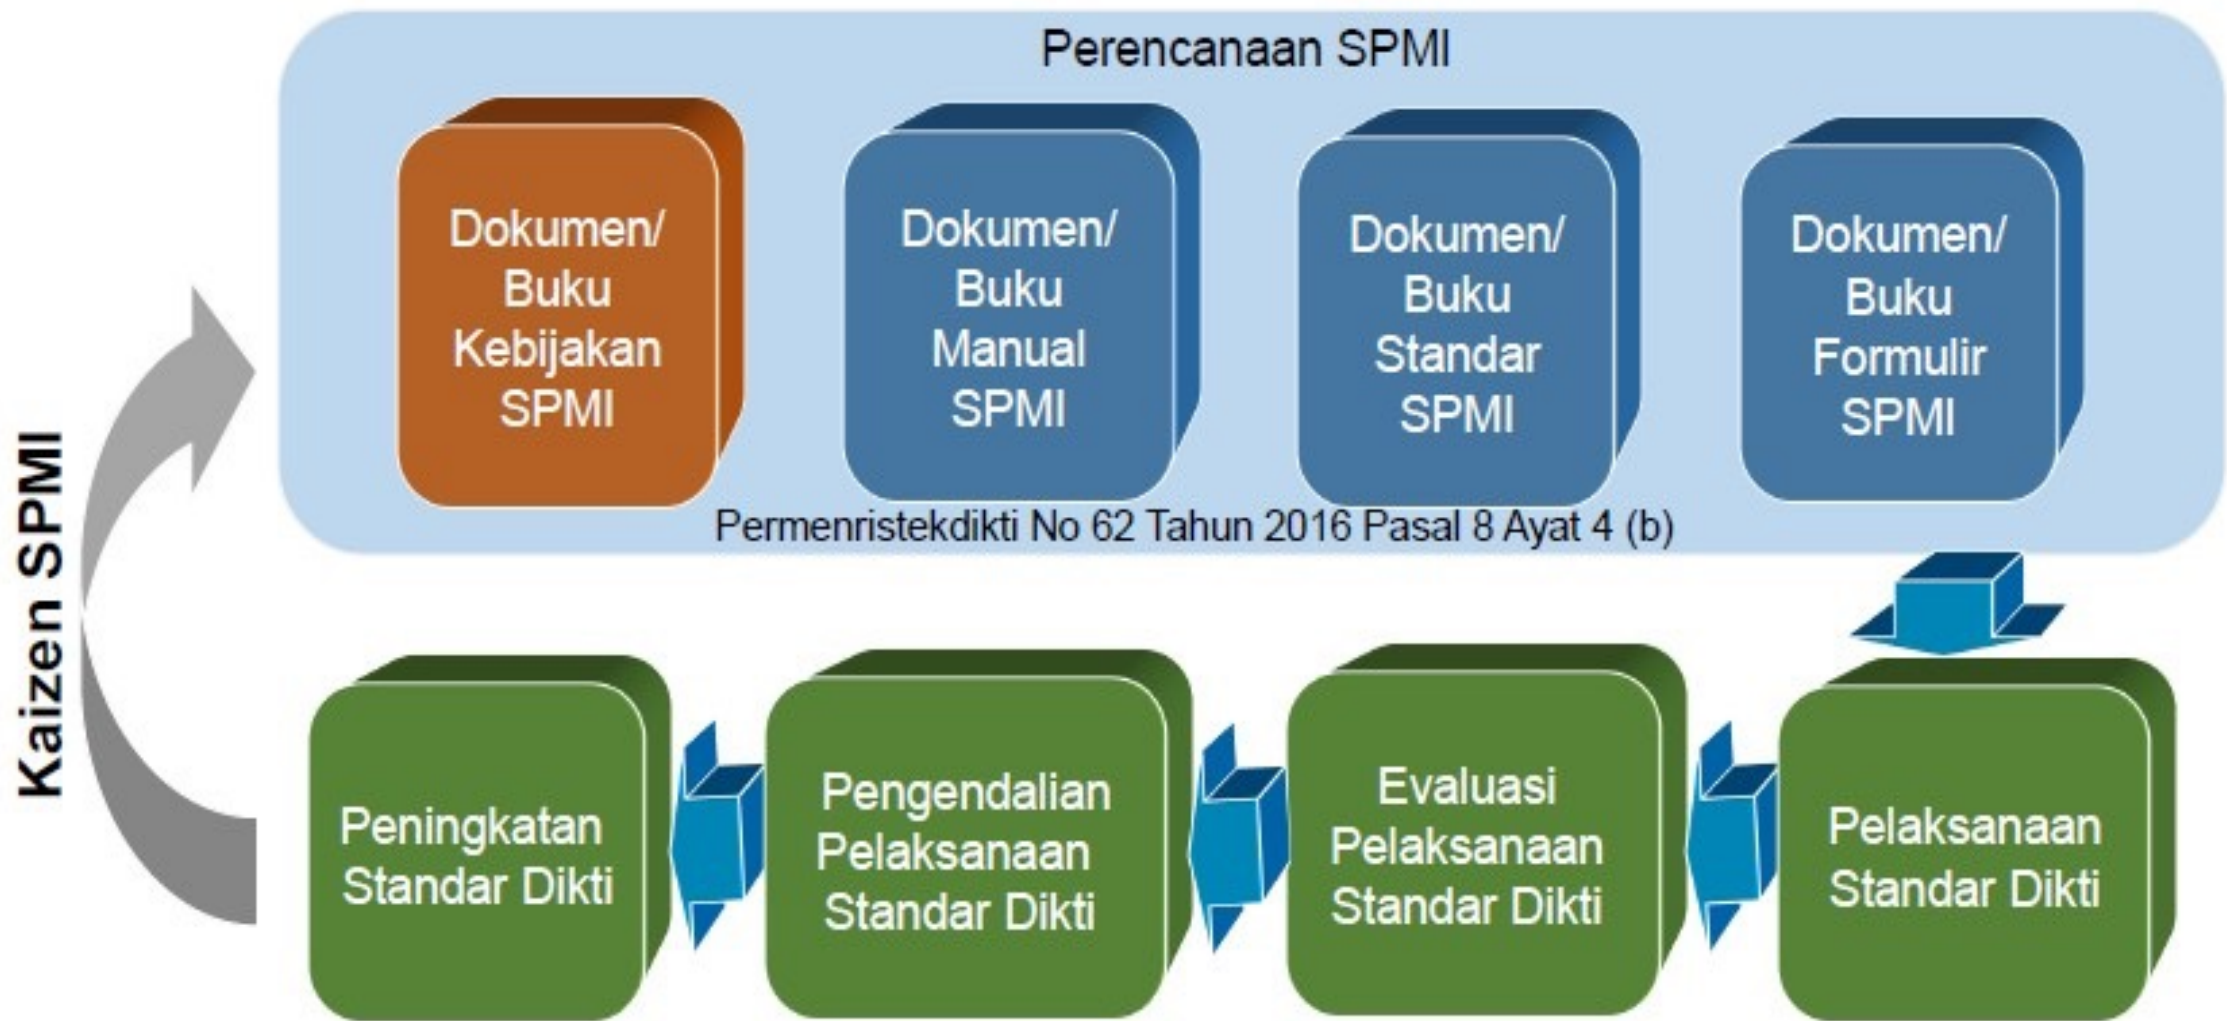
Perencanaan SPMI

Dokumen/ Buku Kebijakan SPMI

Dokumen/ Buku Manual SPMI

Dokumen/ Buku Standar SPMI

Dokumen/ Buku Formulir SPMI

Permenristekdikti No 62 Tahun 2016 Pasal 8 Ayat 4 (b)

Kaizen SPMI

Peningkatan Standar Dikti

Pengendalian Pelaksanaan Standar Dikti

Evaluasi Pelaksanaan Standar Dikti

Pelaksanaan Standar Dikti